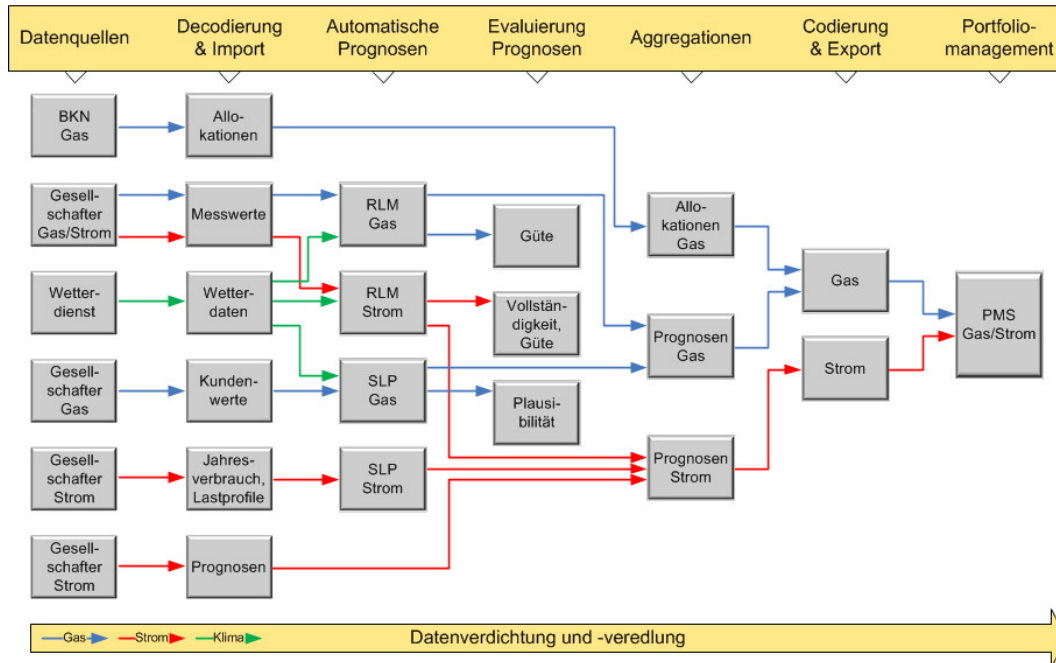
Datenquellen
Decodierung & Import
Automatische Prognosen
Evaluierung Prognosen
Aggregationen
Codierung & Export
Portfoliomanagement

BKN Gas
Allokationen

Gesellschafter Gas/Strom
Messwerte
RLM Gas
Güte
Allokationen Gas

Wetterdienst
Wetterdaten
RLM Strom
Vollständigkeit, Güte
Gas
PMS Gas/Strom
Prognosen Gas

Gesellschafter Gas
Kundenwerte
SLP Gas
Plausibilität
Strom

Gesellschafter Strom
Jahresverbrauch, Lastprofile
SLP Strom
Prognosen Strom

Gesellschafter Strom
Prognosen

Gas
Strom
Klima
Datenverdichtung und -veredlung